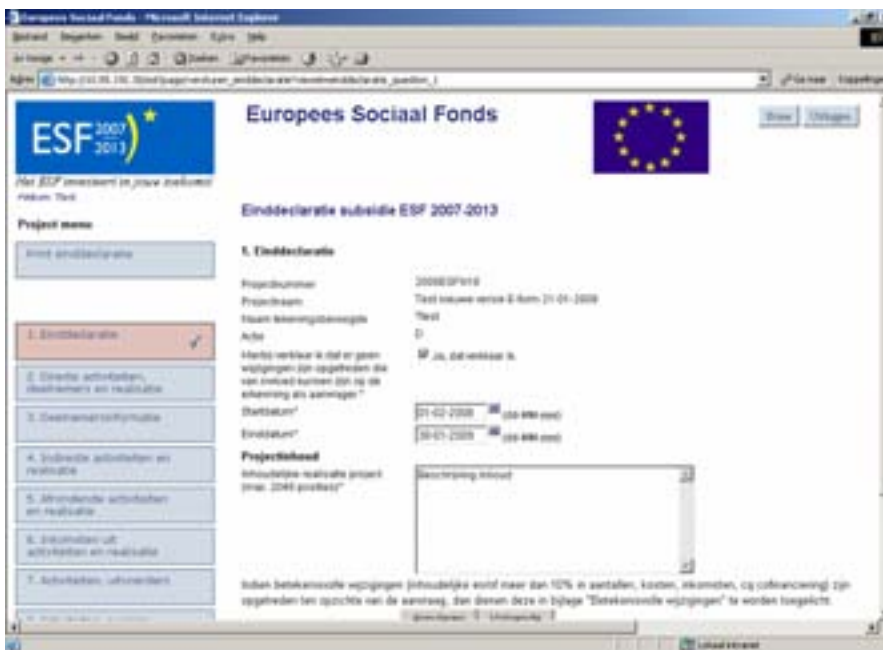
Europees Sociaal Fonds - Microsoft Internet Explorer

Bestand Bewerken Beeld Favorieten Extra Help

Vorige Zoeken Favorieten

Adres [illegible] Ga naar Koppelingen

ESF 2007 2013

Het ESF investeert in jouw toekomst

Welkom: Test

Project menu

Print einddeclaratie

1. Einddeclaratie

2. Directe activiteiten, deelnemers en realisatie

3. Deelnemersinformatie

4. Indirecte activiteiten en realisatie

5. Afrondende activiteiten en realisatie

6. Inkomsten uit activiteiten en realisatie

7. Activiteiten, uitvoerders

Europees Sociaal Fonds

Bewaar Uitloggen

Einddeclaratie subsidie ESF 2007-2013

1. Einddeclaratie

Projectnummer 2008ESF018

Projectnaam Test nieuwe versie E-form 31-01-2008

Naam bekeningsbevoegde Test

Actie D

Hierbij verklaar ik dat er geen wijzigingen zijn opgetreden die van invloed kunnen zijn op de erkenning als aanvrager * Ja, dat verklaar ik.

Startdatum* 01-02-2008 (dd-MM-yyyy)

Einddatum* 30-01-2009 (dd-MM-yyyy)

Projectinhoud

Inhoudelijke realisatie project (max. 2048 posities)* Beschrijving inhoud

Indien betekenisvolle wijzigingen (inhoudelijk en/of meer dan 10% in aantallen, kosten, inkomsten, c.q. cofinanciering) zijn opgetreden ten opzichte van de aanvraag, dan dienen deze in bijlage "Betekenisvolle wijzigingen" te worden toegelicht.

Lokaal intranet